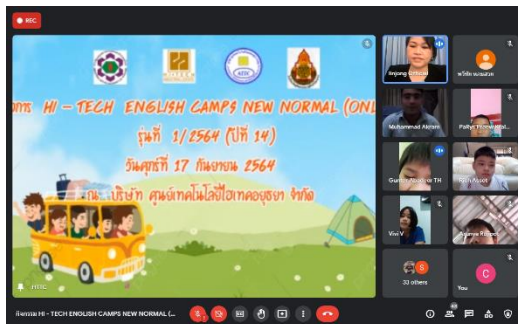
REC

การ HI – TECH ENGLISH CAMPS NEW NORMAL (ONL
รุ่นที่ 1/2564 (ปีที่ 14)
วันศุกร์ที่ 17 กันยายน 2564
ณ บริษัท ศูนย์เทคโนโลยีไฮเทคอยุธยา จำกัด

HTEC

Enjong Official
พรีชัย ผลมงคล
Muhammad Akram
Pattyn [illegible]
Gumm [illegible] TH
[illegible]
Vivi V
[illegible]
S
33 others
C
You

กิจกรรม HI – TECH ENGLISH CAMPS NEW NORMAL (...